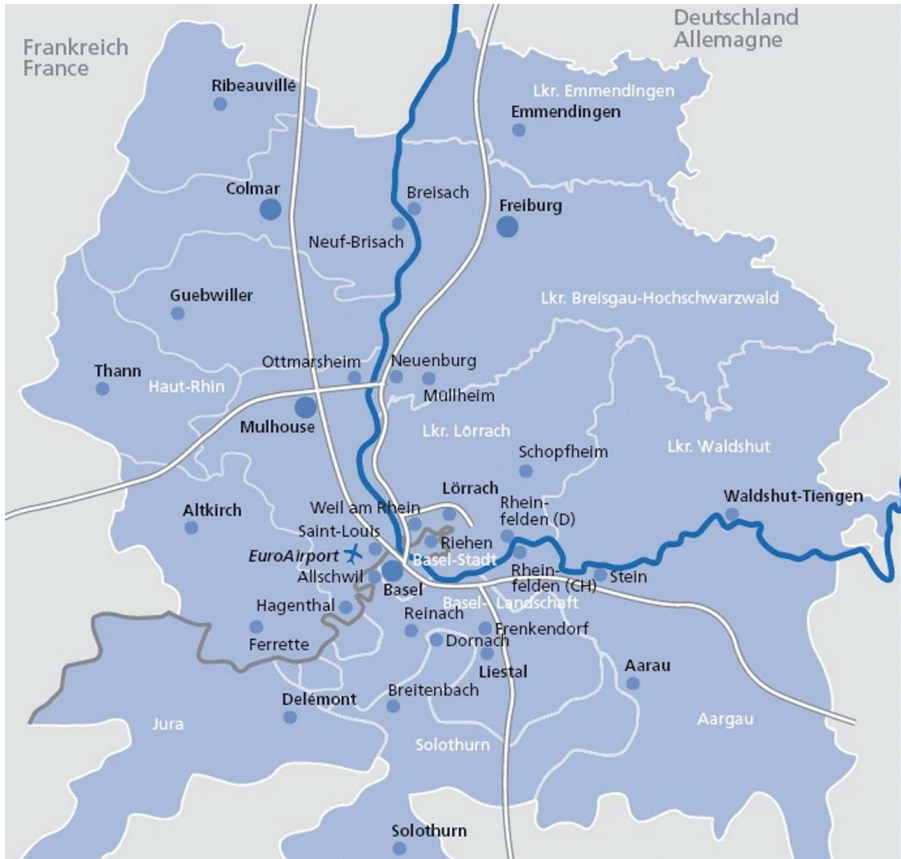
Frankreich
France

Deutschland
Allemagne

Ribeauvillé

Lkr. Emmendingen

Emmendingen

Colmar

Breisach

Freiburg

Neuf-Brisach

Guebwiller

Lkr. Breisgau-Hochschwarzwald

Thann

Ottmarsheim

Neuenburg

Haut-Rhin

Müllheim

Mulhouse

Lkr. Lörrach

Lkr. Waldshut

Schopfheim

Lörrach

Altkirch

Weil am Rhein

Rheinfelden (D)

Waldshut-Tiengen

Saint-Louis

Riehen

EuroAirport

Basel-Stadt

Allschwil

Basel

Rheinfelden (CH)

Stein

Hagenthal

Basel-Landschaft

Reinach

Frenkendorf

Ferrette

Dornach

Liestal

Aarau

Delémont

Breitenbach

Jura

Aargau

Solothurn

Solothurn